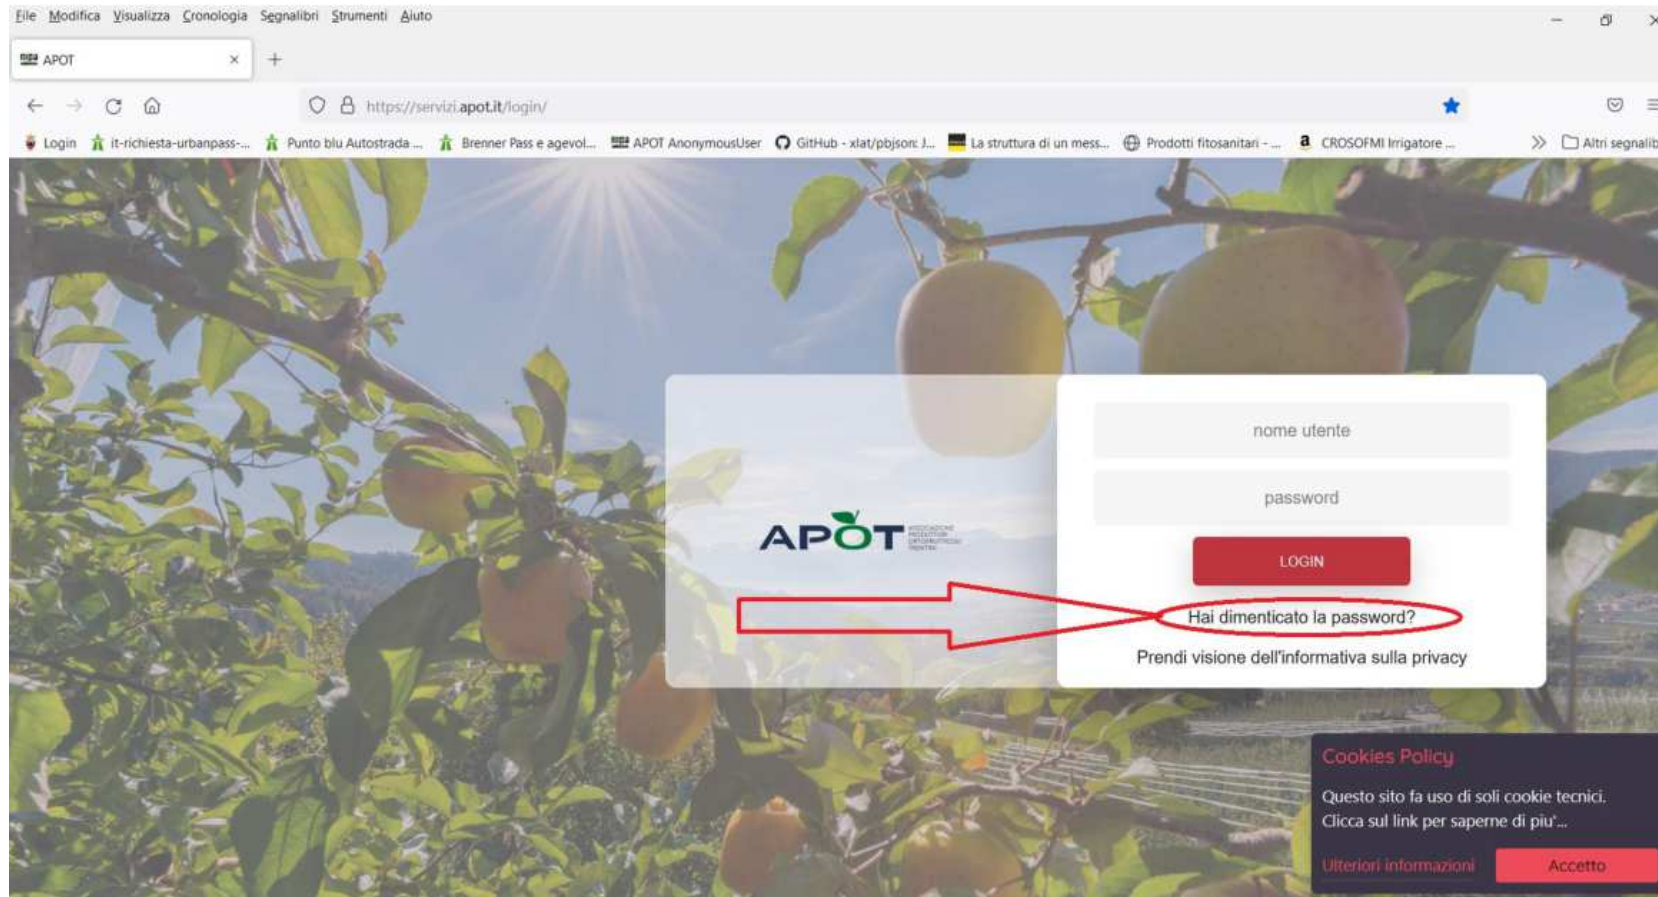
File Modifica Visualizza Cronologia Segnalibri Strumenti Aiuto

APOT ×

https://servizi.apot.it/login/

Login | it-richiesta-urbanpass-... | Punto blu Autostrada ... | Brenner Pass e agevol... | APOT AnonymousUser | GitHub - xlat/pbjson: J... | La struttura di un mess... | Prodotti fitosanitari - ... | CROSOFMI Irrigatore ... | Altri segnalib

APOT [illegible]

nome utente

password

LOGIN

Hai dimenticato la password?

Prendi visione dell'informativa sulla privacy

Cookies Policy

Questo sito fa uso di soli cookie tecnici. Clicca sul link per saperne di piu'...

Ulteriori informazioni

Accetto